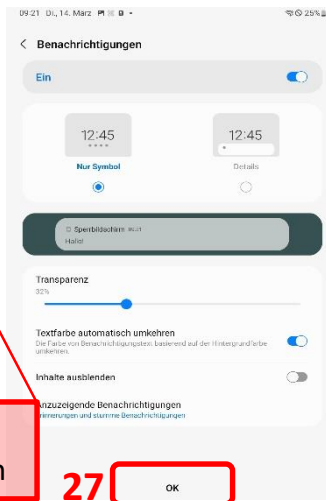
09:21 Di., 14. März

25%

< Benachrichtigungen

Ein

12:45

Nur Symbol

12:45

Details

Sperrbildschirm

Hallo!

Transparenz

32%

Textfarbe automatisch umkehren

Die Farbe von Benachrichtigungstext basierend auf der Hintergrundfarbe umkehren.

Inhalte ausblenden

Anzuzeigende Benachrichtigungen

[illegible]rinnerungen und stumme Benachrichtigungen

n

27

OK